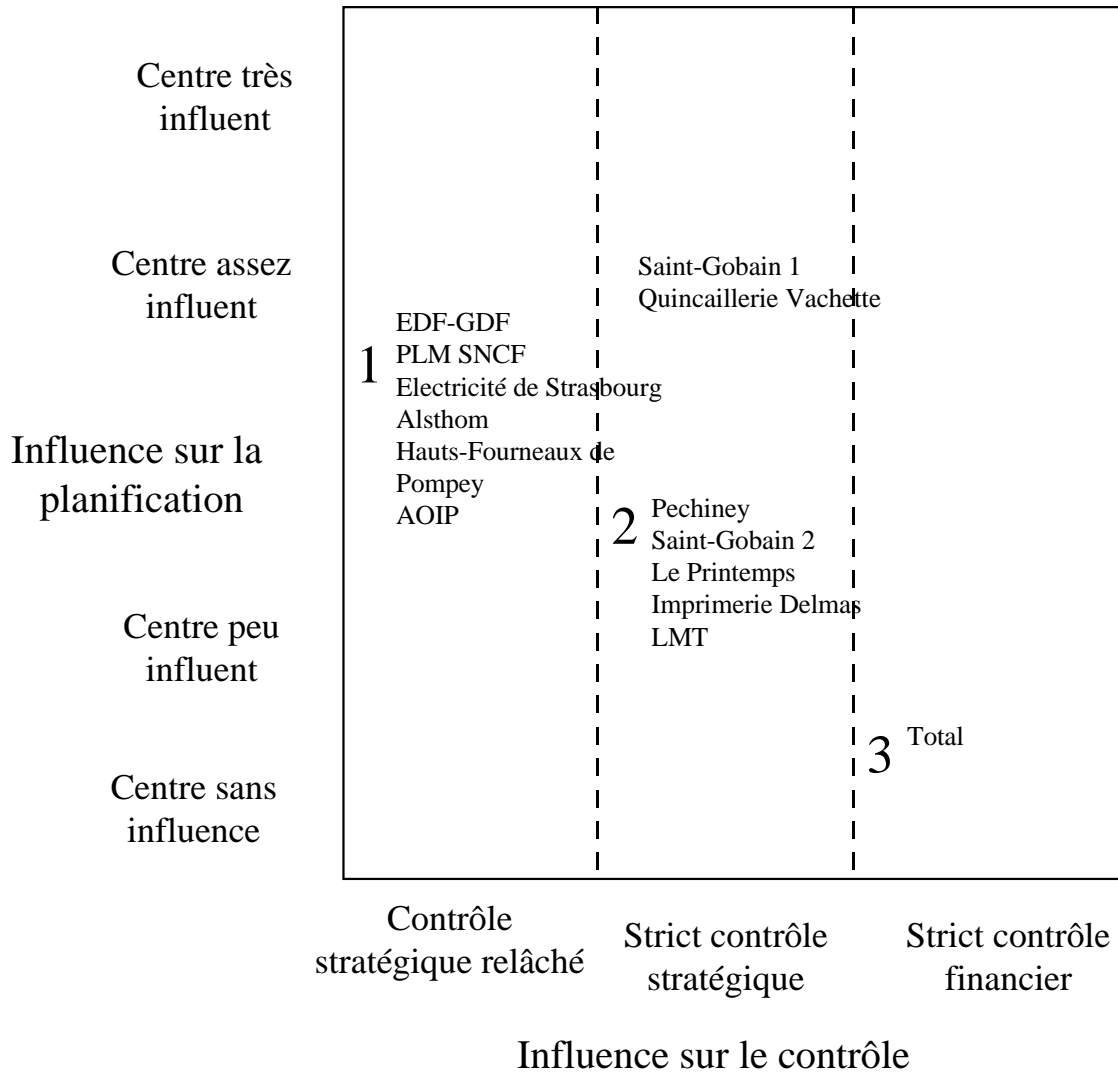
Centre très influent

Centre assez influent

Influence sur la planification

Centre peu influent

Centre sans influence

1 EDF-GDF
PLM SNCF
Electricité de Strasbourg
Alsthom
Hauts-Fourneaux de Pompey
AOIP

Saint-Gobain 1
Quincaillerie Vachette

2 Pechiney
Saint-Gobain 2
Le Printemps
Imprimerie Delmas
LMT

3 Total

Contrôle stratégique relâché

Strict contrôle stratégique

Strict contrôle financier

Influence sur le contrôle